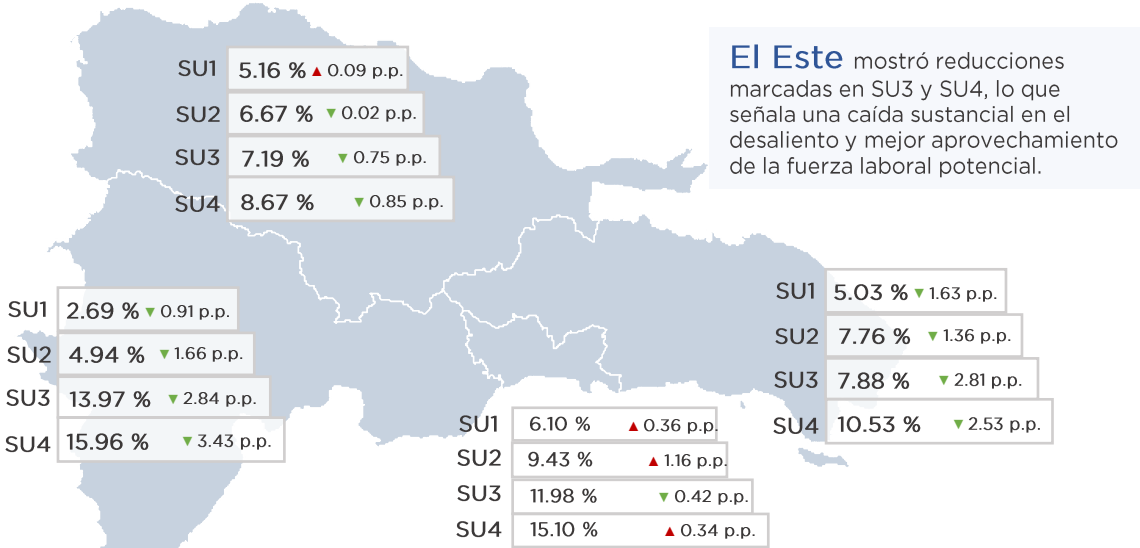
El Este mostró reducciones marcadas en SU3 y SU4, lo que señala una caída sustancial en el desaliento y mejor aprovechamiento de la fuerza laboral potencial.

SU1 5.16 % ▲ 0.09 p.p.
SU2 6.67 % ▼ 0.02 p.p.
SU3 7.19 % ▼ 0.75 p.p.
SU4 8.67 % ▼ 0.85 p.p.

SU1 2.69 % ▼ 0.91 p.p.
SU2 4.94 % ▼ 1.66 p.p.
SU3 13.97 % ▼ 2.84 p.p.
SU4 15.96 % ▼ 3.43 p.p.

SU1 5.03 % ▼ 1.63 p.p.
SU2 7.76 % ▼ 1.36 p.p.
SU3 7.88 % ▼ 2.81 p.p.
SU4 10.53 % ▼ 2.53 p.p.

SU1 6.10 % ▲ 0.36 p.p.
SU2 9.43 % ▲ 1.16 p.p.
SU3 11.98 % ▼ 0.42 p.p.
SU4 15.10 % ▲ 0.34 p.p.